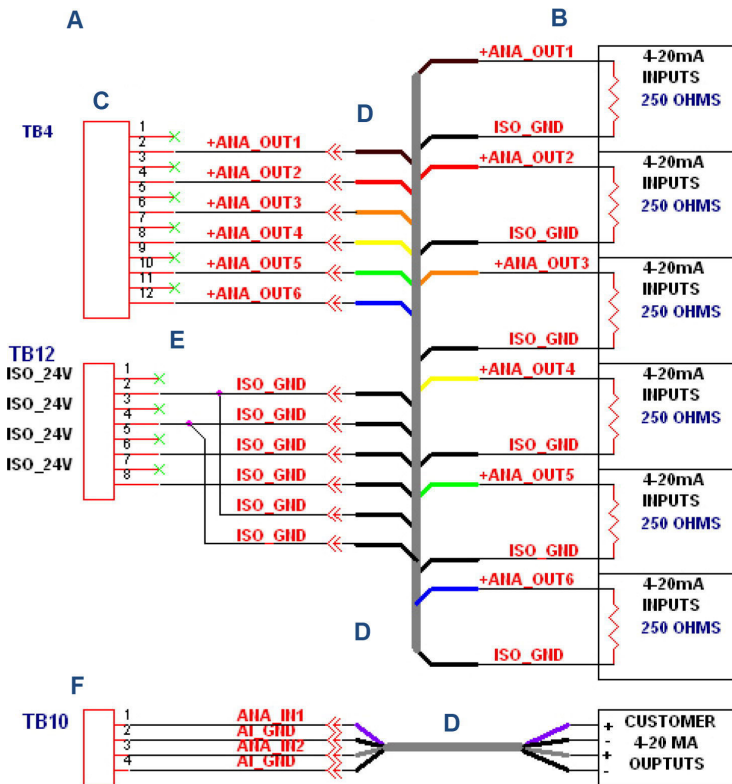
A

B

C

TB4

1
2
3
4
5
6
7
8
9
10
11
12

+ANA_OUT1
+ANA_OUT2
+ANA_OUT3
+ANA_OUT4
+ANA_OUT5
+ANA_OUT6

D

+ANA_OUT1
ISO_GND
+ANA_OUT2
ISO_GND
+ANA_OUT3
ISO_GND
+ANA_OUT4
ISO_GND
+ANA_OUT5
ISO_GND
+ANA_OUT6
ISO_GND

4-20mA INPUTS 250 OHMS
4-20mA INPUTS 250 OHMS
4-20mA INPUTS 250 OHMS
4-20mA INPUTS 250 OHMS
4-20mA INPUTS 250 OHMS
4-20mA INPUTS 250 OHMS

TB12

E

ISO_24V
ISO_24V
ISO_24V
ISO_24V

1
2
3
4
5
6
7
8

ISO_GND
ISO_GND
ISO_GND
ISO_GND
ISO_GND
ISO_GND

D

F

TB10

1
2
3
4

ANA_IN1
AI_GND
ANA_IN2
AI_GND

D

+
-
+
-

CUSTOMER 4-20 MA OUPTUTS